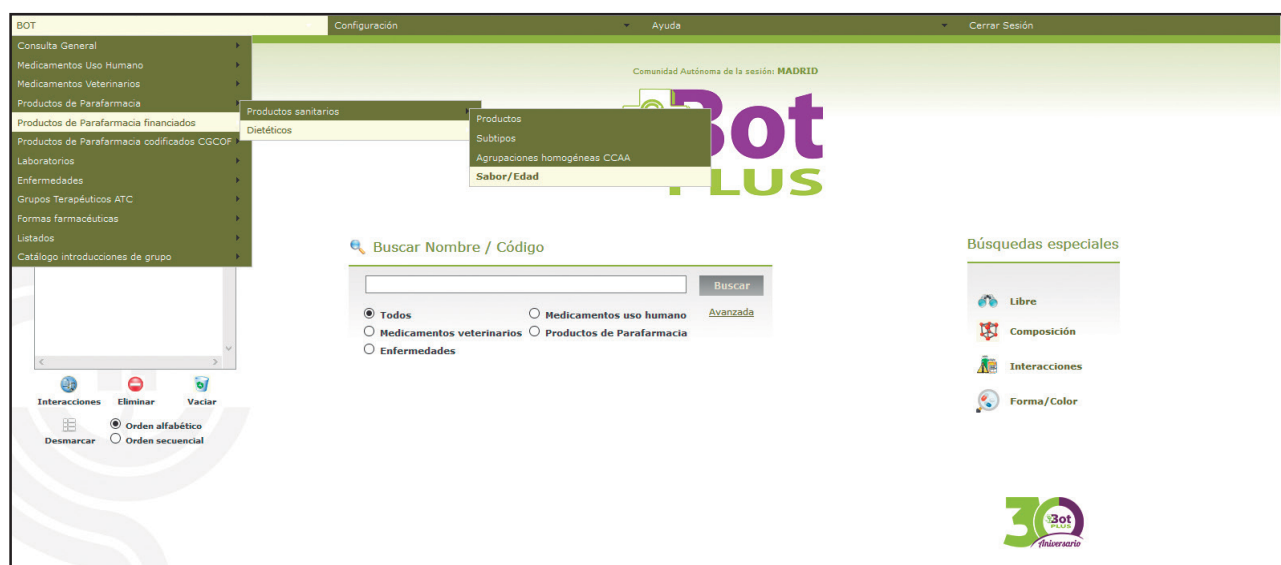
BOT
Configuración
Ayuda
Cerrar Sesión

Consulta General
Medicamentos Uso Humano
Medicamentos Veterinarios
Productos de Parafarmacia
Productos de Parafarmacia financiados
Productos de Parafarmacia codificados CGCOF
Laboratorios
Enfermedades
Grupos Terapéuticos ATC
Formas farmacéuticas
Listados
Catálogo introducciones de grupo

Productos sanitarios
Dietéticos

Productos
Subtipos
Agrupaciones homogéneas CCAA
Sabor/Edad

Comunidad Autónoma de la sesión: MADRID

Bot PLUS

Buscar Nombre / Código
Buscar
Todos
Medicamentos uso humano
Avanzada
Medicamentos veterinarios
Productos de Parafarmacia
Enfermedades

Búsquedas especiales
Libre
Composición
Interacciones
Forma/Color

Interacciones
Eliminar
Vaciar
Desmarcar
Orden alfabético
Orden secuencial

30 Bot PLUS Aniversario